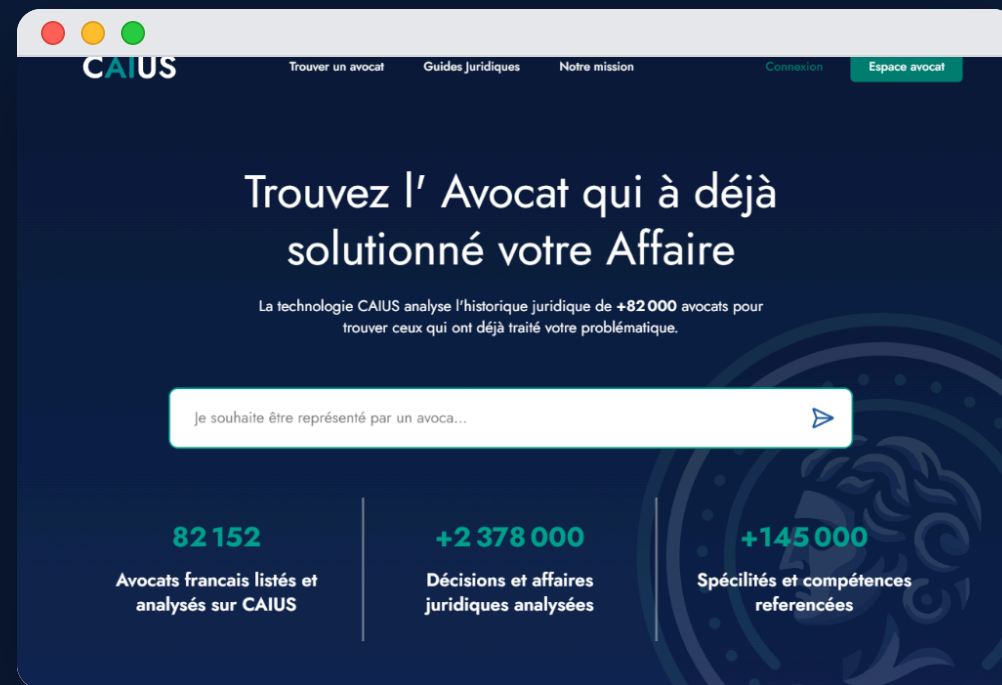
CAIUS

Trouver un avocat
Guides Juridiques
Notre mission

Connexion
Espace avocat

Trouvez l' Avocat qui à déjà solutionné votre Affaire

La technologie CAIUS analyse l'historique juridique de +82 000 avocats pour trouver ceux qui ont déjà traité votre problématique.

Je souhaite être représenté par un avoca...

82 152
Avocats francais listés et analysés sur CAIUS

+2 378 000
Décisions et affaires juridiques analysées

+145 000
Spécilités et compétences referencées